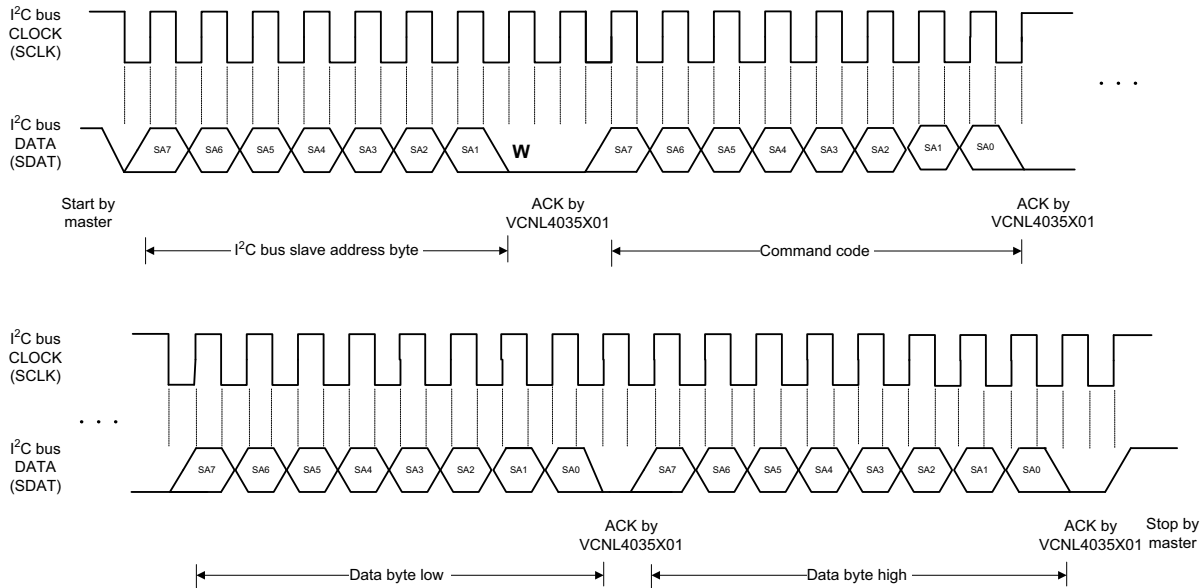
I$^2$C bus CLOCK (SCLK)

. . .

I$^2$C bus DATA (SDAT)

SA7 SA6 SA5 SA4 SA3 SA2 SA1 W SA7 SA6 SA5 SA4 SA3 SA2 SA1 SA0

Start by master

ACK by VCNL4035X01

ACK by VCNL4035X01

I$^2$C bus slave address byte

Command code

I$^2$C bus CLOCK (SCLK)

. . .

I$^2$C bus DATA (SDAT)

SA7 SA6 SA5 SA4 SA3 SA2 SA1 SA0 SA7 SA6 SA5 SA4 SA3 SA2 SA1 SA0

ACK by VCNL4035X01

ACK by VCNL4035X01

Stop by master

Data byte low

Data byte high